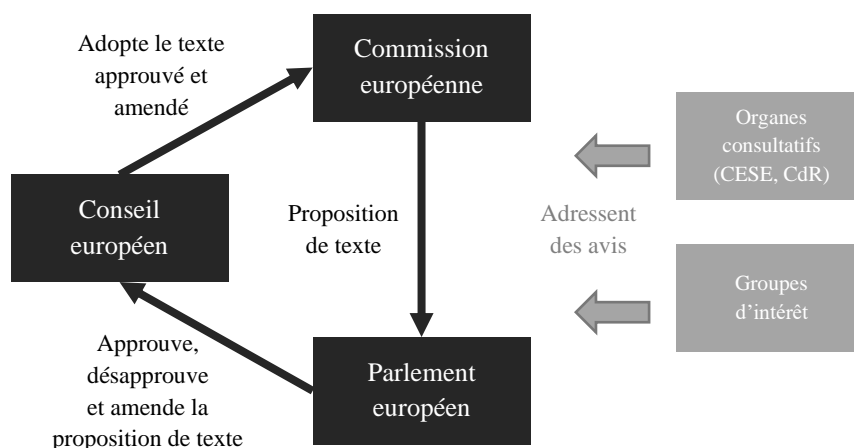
Adopte le texte approuvé et amendé

Commission européenne

Organes consultatifs (CESE, CdR)

Conseil européen

Proposition de texte

Adressent des avis

Groupes d'intérêt

Approuve, désapprouve et amende la proposition de texte

Parlement européen